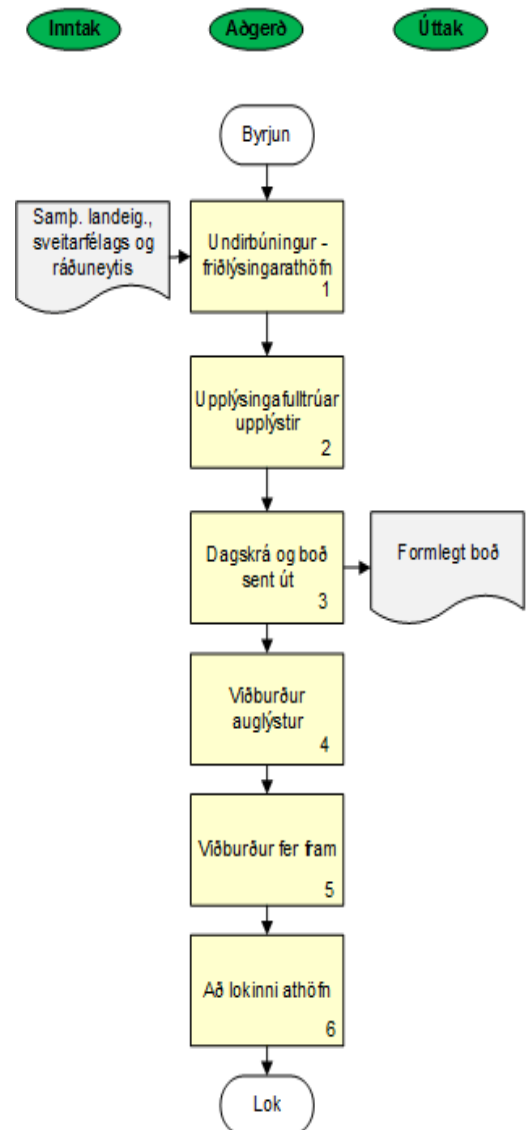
Inntak

Aðgerð

Úttak

Byrjun

Samþ. landeig., sveitarfélags og ráðuneytis

Undirbúningur - friðlýsingarathöfn
1

Upplýsingafulltrúar upplýstir
2

Dagskrá og boð sent út
3

Formlegt boð

Viðburður auglýstur
4

Viðburður fer fram
5

Að lokinni athöfn
6

Lok